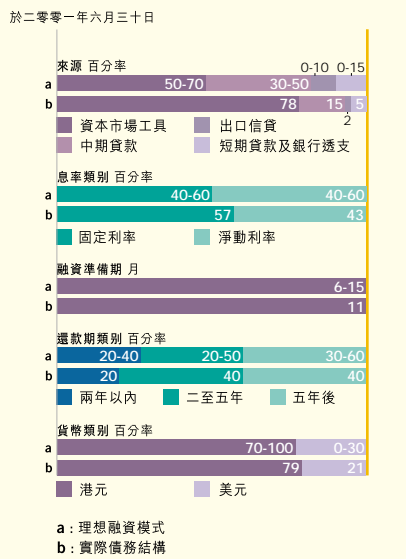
於二零零一年六月三十日

來源 百分率

0-10 0-15

a 50-70 30-50

b 78 15 5

2

資本市場工具 出口信貸

中期貸款 短期貸款及銀行透支

息率類別 百分率

a 40-60 40-60

b 57 43

固定利率 浮動利率

融資準備期 月

a 6-15

b 11

還款期類別 百分率

a 20-40 20-50 30-60

b 20 40 40

兩年以內 二至五年 五年後

貨幣類別 百分率

a 70-100 0-30

b 79 21

港元 美元

a：理想融資模式

b：實際債務結構